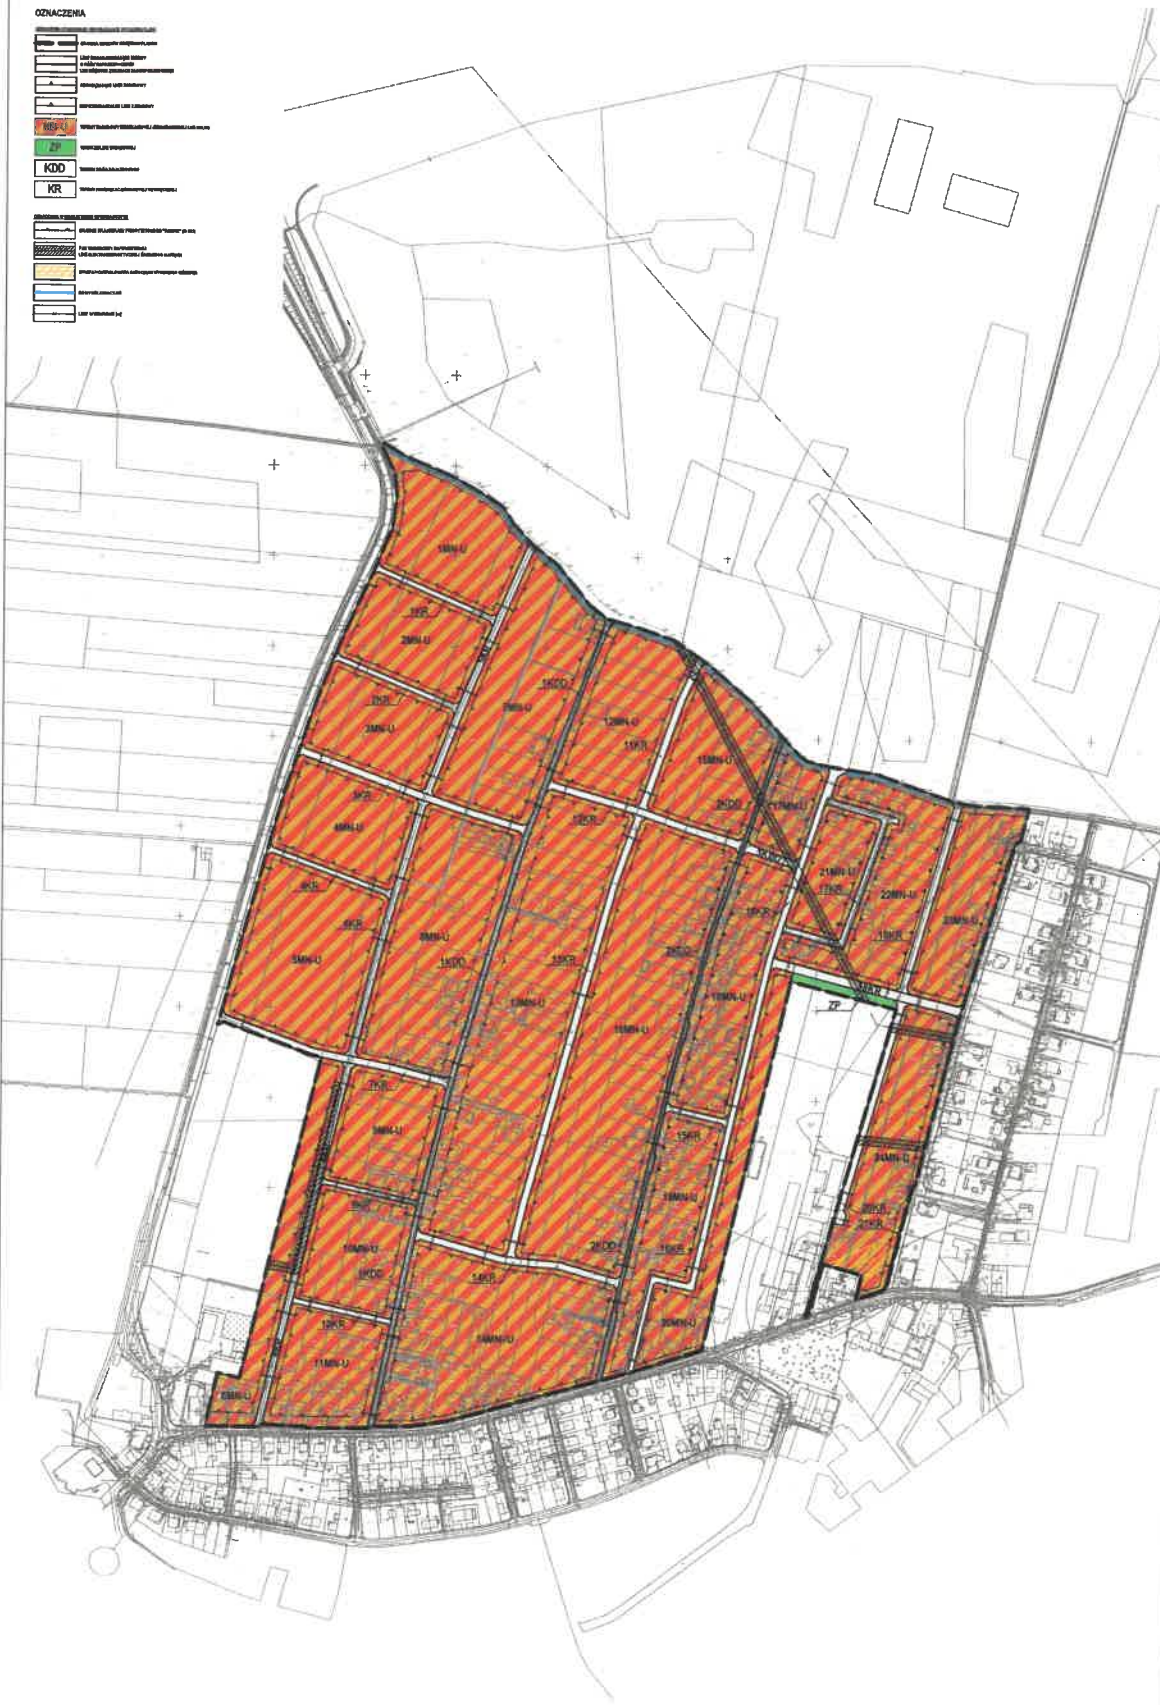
OZNACZENIA

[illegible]

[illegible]

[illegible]

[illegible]

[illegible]

MN-U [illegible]

ZP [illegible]

KDD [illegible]

KR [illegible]

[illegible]

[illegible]

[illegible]

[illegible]

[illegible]

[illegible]

1MN-U
1KR
2MN-U
2KR
3MN-U
3KR
4MN-U
4KR
5MN-U
6KR
1KDD
7MN-U
8MN-U
9MN-U
10MN-U
11MN-U
12MN-U
13MN-U
14MN-U
15MN-U
16MN-U
17MN-U
18MN-U
19MN-U
20MN-U
21MN-U
22MN-U
23MN-U
24MN-U
6MN-U
7KR
8KR
9KR
10KR
11KR
12KR
13KR
14KR
15KR
16KR
17KR
18KR
19KR
20KR
21KR
1KDD
2KDD
3KDD
ZP